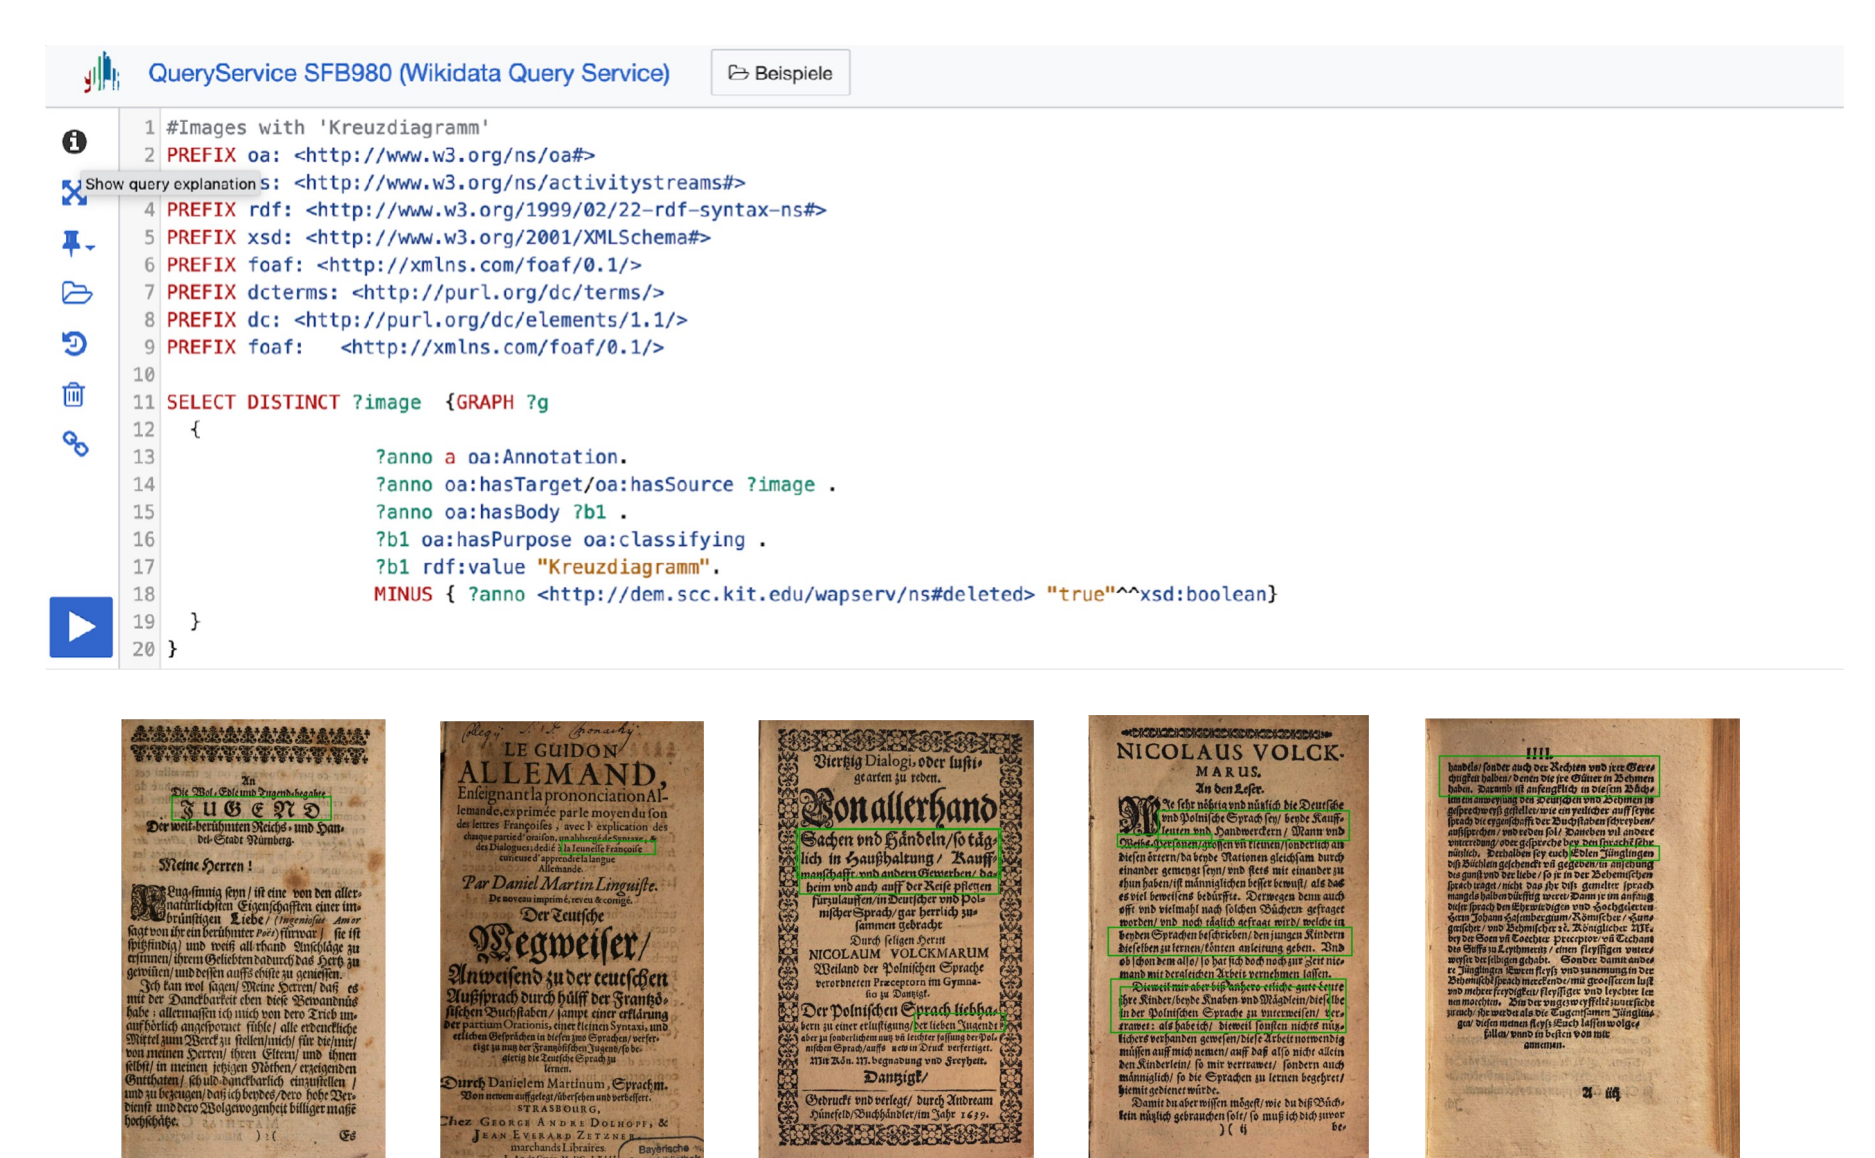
QueryService SFB980 (Wikidata Query Service)

Beispiele

Show query explanation

1 #Images with 'Kreuzdiagramm'
2 PREFIX oa: <http://www.w3.org/ns/oa#>
3 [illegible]s: <http://www.w3.org/ns/activitystreams#>
4 PREFIX rdf: <http://www.w3.org/1999/02/22-rdf-syntax-ns#>
5 PREFIX xsd: <http://www.w3.org/2001/XMLSchema#>
6 PREFIX foaf: <http://xmlns.com/foaf/0.1/>
7 PREFIX dcterms: <http://purl.org/dc/terms/>
8 PREFIX dc: <http://purl.org/dc/elements/1.1/>
9 PREFIX foaf: <http://xmlns.com/foaf/0.1/>
10
11 SELECT DISTINCT ?image {GRAPH ?g
12 {
13 ?anno a oa:Annotation.
14 ?anno oa:hasTarget/oa:hasSource ?image .
15 ?anno oa:hasBody ?b1 .
16 ?b1 oa:hasPurpose oa:classifying .
17 ?b1 rdf:value "Kreuzdiagramm".
18 MINUS { ?anno <http://dem.scc.kit.edu/wapserv/ns#deleted> "true"^^xsd:boolean}
19 }
20 }

An Die Wol-Edle und Tugendbegabte JUGEND Der weit-berühmten Reichs- und Handel-Stadt Nürnberg.

Meine Herren!

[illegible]

LE GUIDON ALLEMAND, Enseignant la prononciation Allemande, exprimée par le moyen du son des lettres Françoises, avec l'explication des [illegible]

Par Daniel Martin Linguiste.

Der Teutsche Wegweiser/ Anweisend zu der teutschen Außsprach durch hülff der Frantzösischen Buchstaben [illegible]

Durch Danielem Martinum, Sprachm.

STRASBOURG, Chez George Andre Dolhopf, & Jean Everard Zetzner, marchands Libraires.

Viertzig Dialogi, oder lustige arten zu reden, Von allerhand Sachen und Händeln/ so täglich in Haußhaltung/ Kauffmanschafft und andern Gewerben/ daheim und auch auff der Reise pflegen fürzulauffen/ in Deutscher und Polnischer Sprach/ gar herrlich zusammen gebracht

Durch seligen Herrn NICOLAUM VOLCKMARUM Weiland der Polnischen Sprache verordneten Praeceptorn im Gymnasio zu Dantzig.

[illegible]

Dantzigk/ Gedruckt und verlegt/ durch Andream Hünefeld/ Buchhändler/ im Jahr 1639.

NICOLAUS VOLCKMARUS. An den Leser.

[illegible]

IIII

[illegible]

A iij